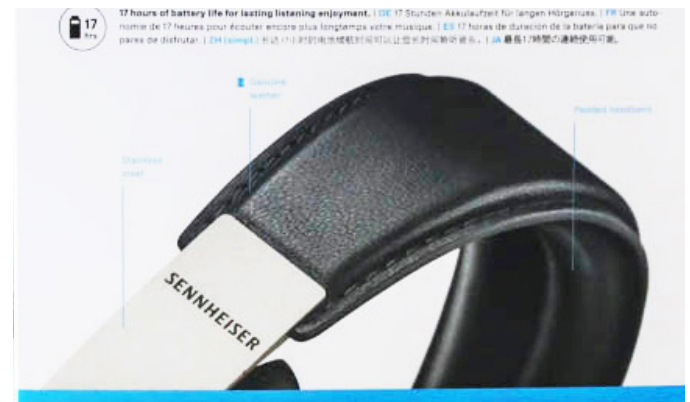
17 hrs

17 hours of battery life for lasting listening enjoyment. | DE 17 Stunden Akkulaufzeit für langen Hörgenuss. | FR Une autonomie de 17 heures pour écouter encore plus longtemps votre musique. | ES 17 horas de duración de la batería para que no pares de disfrutar. | ZH (simpl.) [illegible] | JA 最長17時間の連続使用可能。

Genuine leather

Stainless steel

Padded headband

SENNHEISER